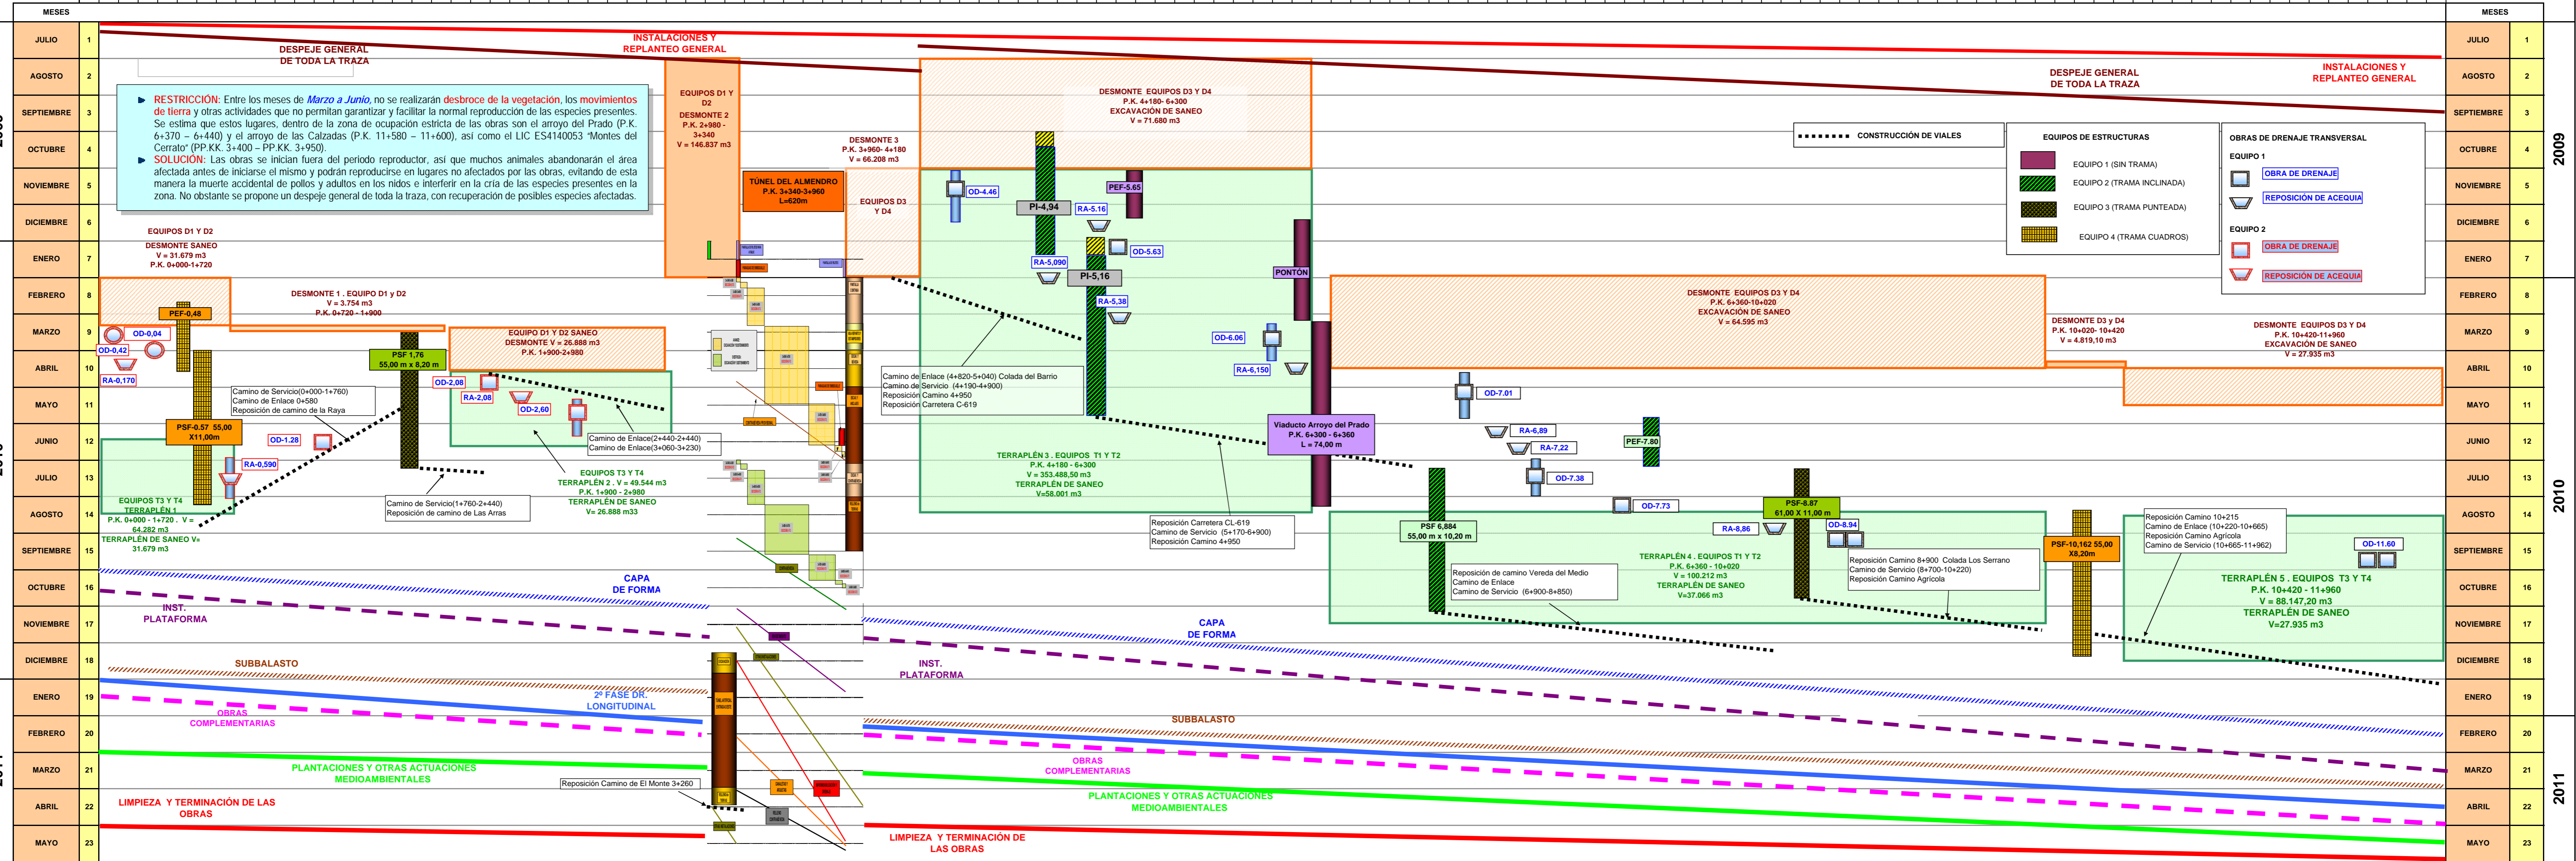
MESES

JULIO 1
AGOSTO 2
SEPTIEMBRE 3
OCTUBRE 4
NOVIEMBRE 5
DICIEMBRE 6
ENERO 7
FEBRERO 8
MARZO 9
ABRIL 10
MAYO 11
JUNIO 12
JULIO 13
AGOSTO 14
SEPTIEMBRE 15
OCTUBRE 16
NOVIEMBRE 17
DICIEMBRE 18
ENERO 19
FEBRERO 20
MARZO 21
ABRIL 22
MAYO 23

INSTALACIONES Y REPLANTEO GENERAL

DESPEJE GENERAL DE TODA LA TRAZA

► RESTRICCIÓN: Entre los meses de Marzo a Junio, no se realizarán desbroce de la vegetación, los movimientos de tierra y otras actividades que no permitan garantizar y facilitar la normal reproducción de las especies presentes. Se estima que estos lugares, dentro de la zona de ocupación estricta de las obras son el arroyo del Prado (P.K. 6+370 – 6+440) y el arroyo de las Calzadas (P.K. 11+580 – 11+600), así como el LIC ES4140053 "Montes del Cerrato" (PP.KK. 3+400 – PP.KK. 3+950).
► SOLUCIÓN: Las obras se inician fuera del periodo reproductor, así que muchos animales abandonarán el área afectada antes de iniciarse el mismo y podrán reproducirse en lugares no afectados por las obras, evitando de esta manera la muerte accidental de pollos y adultos en los nidos e interferir en la cría de las especies presentes en la zona. No obstante se propone un despeje general de toda la traza, con recuperación de posibles especies afectadas.

EQUIPOS D1 Y D2
DESMONTE 2
P.K. 2+980 - 3+340
V = 146.837 m3

TÚNEL DEL ALMENDRO
P.K. 3+340-3+960
L=620m

DESMONTE 3
P.K. 3+960- 4+180
V = 66.208 m3

EQUIPOS D3 Y D4

DESMONTE EQUIPOS D3 Y D4
P.K. 4+180- 6+300
EXCAVACIÓN DE SANEO
V = 71.680 m3

EQUIPOS D1 Y D2
DESMONTE SANEO
V = 31.679 m3
P.K. 0+000-1+720

DESMONTE 1 . EQUIPO D1 y D2
V = 3.754 m3
P.K. 0+720 - 1+900

PEF-0,48
OD-0,04
OD-0,42
RA-0,170

EQUIPO D1 Y D2 SANEO
DESMONTE V = 26.888 m3
P.K. 1+900-2+980

PSF 1,76
55,00 m x 8,20 m

OD-2,08
RA-2,08
OD-2,60

Camino de Servicio(0+000-1+760)
Camino de Enlace 0+580
Reposición de camino de la Raya

PSF-0.57 55,00
X11,00m

OD-1.28
RA-0,590

Camino de Enlace(2+440-2+440)
Camino de Enlace(3+060-3+230)

EQUIPOS T3 Y T4
TERRAPLÉN 2 . V = 49.544 m3
P.K. 1+900 - 2+980
TERRAPLÉN DE SANEO
V= 26.888 m33

EQUIPOS T3 Y T4
TERRAPLÉN 1
P.K. 0+000 - 1+720 . V = 64.282 m3
TERRAPLÉN DE SANEO V= 31.679 m3

Camino de Servicio(1+760-2+440)
Reposición de camino de Las Arras

OD-4.46
PI-4,94
RA-5.16
PEF-5.65
OD-5.63
RA-5,090
PI-5,16
RA-5,38
PONTÓN
OD-6,06
RA-6,150

Camino de Enlace (4+820-5+040) Colada del Barrio
Camino de Servicio (4+190-4+900)
Reposición Camino 4+950
Reposición Carretera C-619

TERRAPLÉN 3 . EQUIPOS T1 Y T2
P.K. 4+180 - 6+300
V = 353.488,50 m3
TERRAPLÉN DE SANEO
V=58.001 m3

Viaducto Arroyo del Prado
P.K. 6+300 - 6+360
L = 74,00 m

Reposición Carretera CL-619
Camino de Servicio (5+170-6+900)
Reposición Camino 4+950

CONSTRUCCIÓN DE VIALES

EQUIPOS DE ESTRUCTURAS
EQUIPO 1 (SIN TRAMA)
EQUIPO 2 (TRAMA INCLINADA)
EQUIPO 3 (TRAMA PUNTEADA)
EQUIPO 4 (TRAMA CUADROS)

OBRAS DE DRENAJE TRANSVERSAL
EQUIPO 1
OBRA DE DRENAJE
REPOSICIÓN DE ACEQUIA
EQUIPO 2
OBRA DE DRENAJE
REPOSICIÓN DE ACEQUIA

DESPEJE GENERAL DE TODA LA TRAZA

INSTALACIONES Y REPLANTEO GENERAL

DESMONTE EQUIPOS D3 Y D4
P.K. 6+360-10+020
EXCAVACIÓN DE SANEO
V = 64.595 m3

DESMONTE D3 y D4
P.K. 10+020- 10+420
V = 4.819,10 m3

DESMONTE EQUIPOS D3 Y D4
P.K. 10+420-11+960
EXCAVACIÓN DE SANEO
V = 27.935 m3

OD-7.01
RA-6,89
RA-7,22
PEF-7.80
OD-7.38
OD-7.73
PSF-8.87
61,00 X 11,00 m
RA-8,86
OD-8.94

PSF 6,884
55,00 m x 10,20 m

Reposición de camino Vereda del Medio
Camino de Enlace
Camino de Servicio (6+900-8+850)

TERRAPLÉN 4 . EQUIPOS T1 Y T2
P.K. 6+360 - 10+020
V = 100.212 m3
TERRAPLÉN DE SANEO
V=37.066 m3

Reposición Camino 8+900 Colada Los Serrano
Camino de Servicio (8+700-10+220)
Reposición Camino Agrícola

PSF-10,162 55,00
X8,20m

Reposición Camino 10+215
Camino de Enlace (10+220-10+665)
Reposición Camino Agrícola
Camino de Servicio (10+665-11+962)

OD-11.60

TERRAPLÉN 5 . EQUIPOS T3 Y T4
P.K. 10+420 - 11+960
V = 88.147,20 m3
TERRAPLÉN DE SANEO
V=27.935 m3

CAPA DE FORMA
INST. PLATAFORMA
SUBBALASTO
2ª FASE DR. LONGITUDINAL
OBRAS COMPLEMENTARIAS
PLANTACIONES Y OTRAS ACTUACIONES MEDIOAMBIENTALES
Reposición Camino de El Monte 3+260
LIMPIEZA Y TERMINACIÓN DE LAS OBRAS

CAPA DE FORMA
INST. PLATAFORMA
SUBBALASTO
OBRAS COMPLEMENTARIAS
PLANTACIONES Y OTRAS ACTUACIONES MEDIOAMBIENTALES
LIMPIEZA Y TERMINACIÓN DE LAS OBRAS

MESES
2009
2010
2011